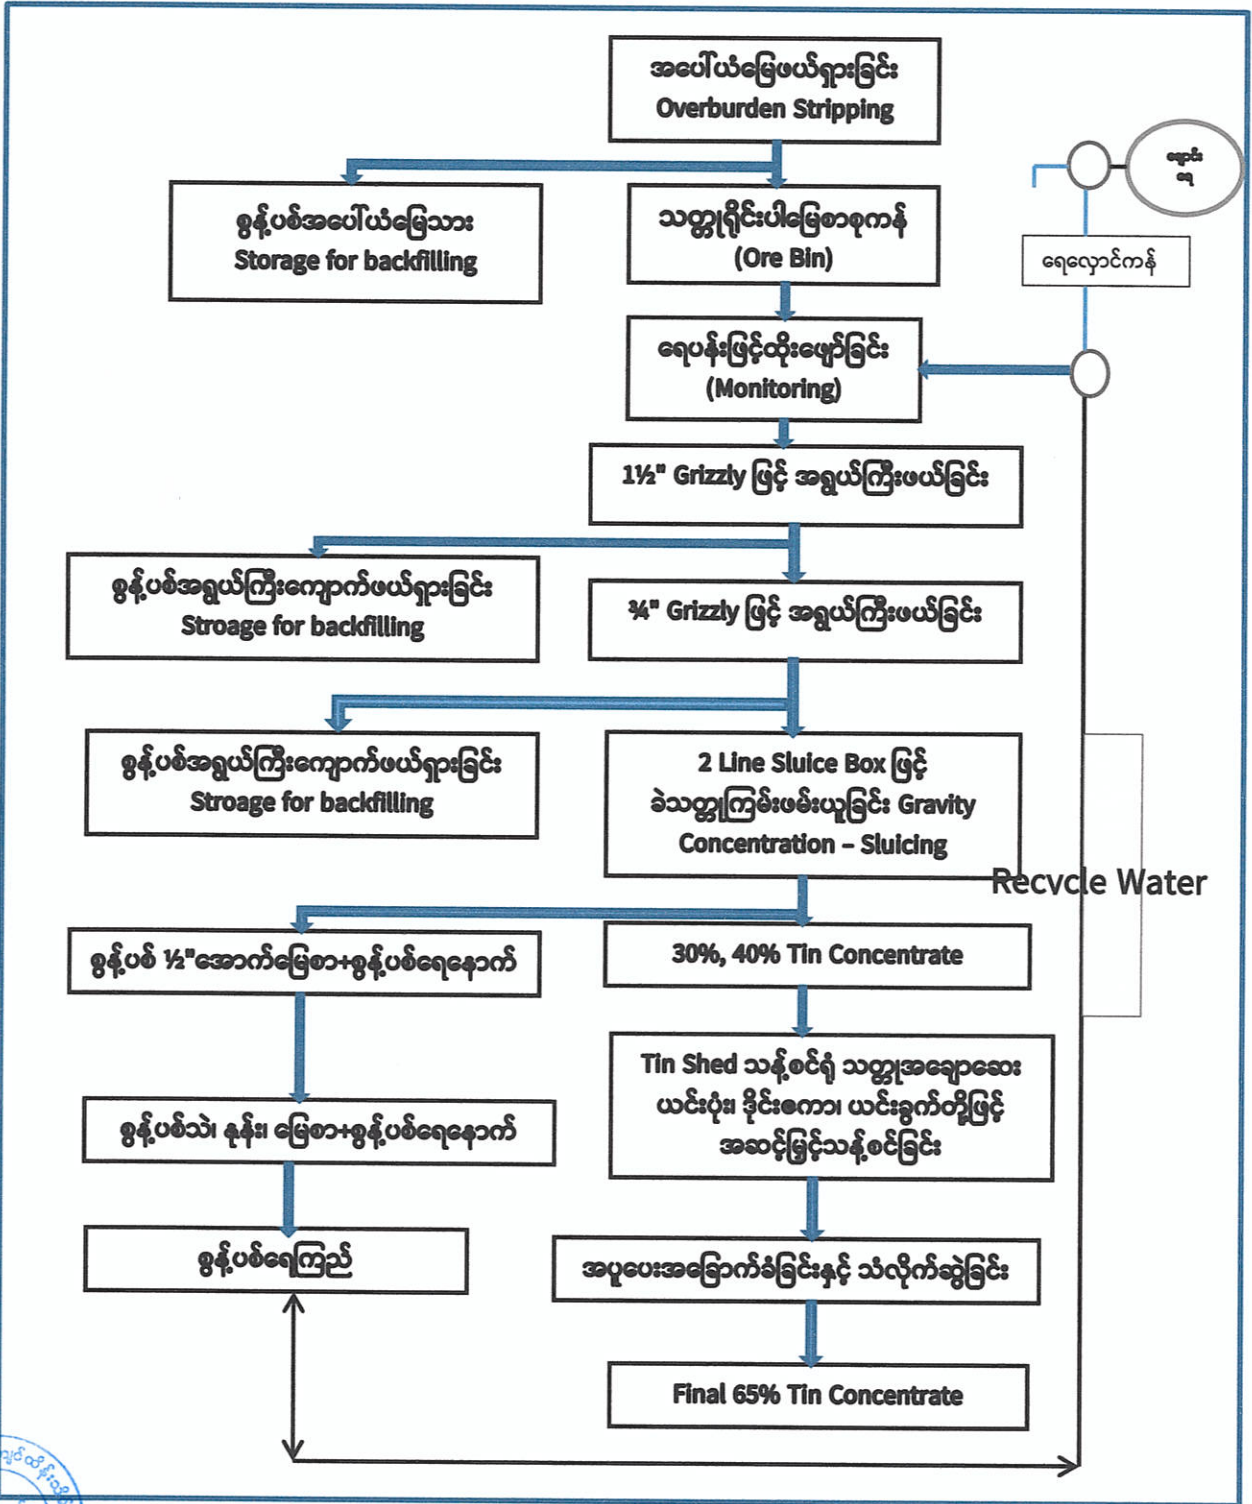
အပေါ်ယံမြေဖယ်ရှားခြင်း
Overburden Stripping

စွန့်ပစ်အပေါ်ယံမြေသား
Storage for backfilling

သတ္တုရိုင်းပါမြေစာစုကန်
(Ore Bin)

ချောင်း ရေ

ရေလှောင်ကန်

ရေပန်းဖြင့်ထိုးဖျော်ခြင်း
(Monitoring)

1½" Grizzly ဖြင့် အရွယ်ကြီးဖယ်ခြင်း

စွန့်ပစ်အရွယ်ကြီးကျောက်ဖယ်ရှားခြင်း
Stroage for backfilling

¾" Grizzly ဖြင့် အရွယ်ကြီးဖယ်ခြင်း

စွန့်ပစ်အရွယ်ကြီးကျောက်ဖယ်ရှားခြင်း
Stroage for backfilling

2 Line Sluice Box ဖြင့် ခဲသတ္တုကြမ်းဖမ်းယူခြင်း Gravity Concentration - Sluicing

Recycle Water

စွန့်ပစ် ½"အောက်မြေစာ+စွန့်ပစ်ရေနောက်

30%, 40% Tin Concentrate

Tin Shed သန့်စင်ရုံ သတ္တုအချောဆေး ယင်းပုံး၊ ဒိုင်းဇကာ၊ ယင်းခွက်တို့ဖြင့် အဆင့်မြှင့်သန့်စင်ခြင်း

စွန့်ပစ်သဲ၊ နုန်း၊ မြေစာ+စွန့်ပစ်ရေနောက်

စွန့်ပစ်ရေကြည်

အပူပေးအခြောက်ခံခြင်းနှင့် သံလိုက်ဆွဲခြင်း

Final 65% Tin Concentrate